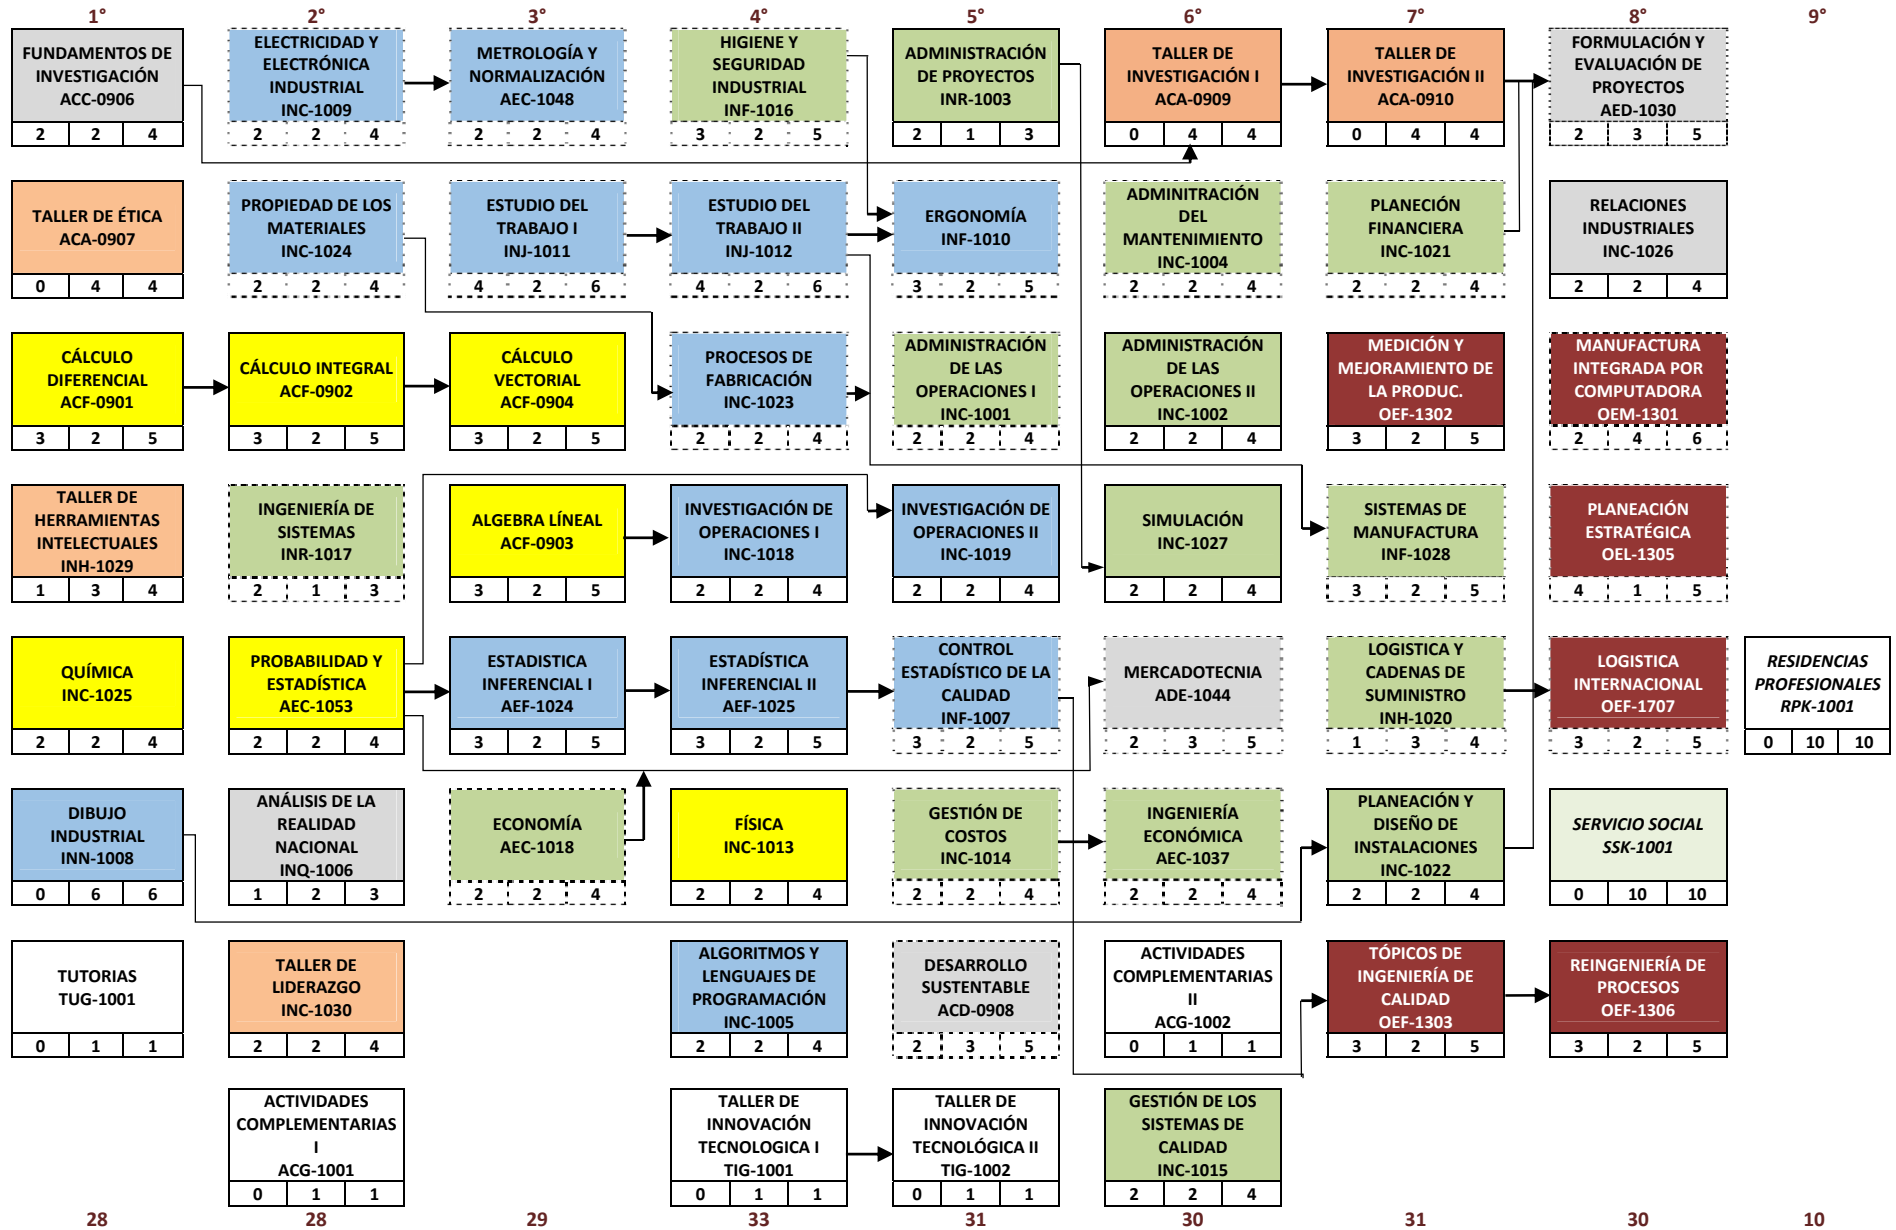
1°

2°

3°

4°

5°

6°

7°

8°

9°

FUNDAMENTOS DE INVESTIGACIÓN ACC-0906
2 2 4

ELECTRICIDAD Y ELECTRÓNICA INDUSTRIAL INC-1009
2 2 4

METROLOGÍA Y NORMALIZACIÓN AEC-1048
2 2 4

HIGIENE Y SEGURIDAD INDUSTRIAL INF-1016
3 2 5

ADMINISTRACIÓN DE PROYECTOS INR-1003
2 1 3

TALLER DE INVESTIGACIÓN I ACA-0909
0 4 4

TALLER DE INVESTIGACIÓN II ACA-0910
0 4 4

FORMULACIÓN Y EVALUACIÓN DE PROYECTOS AED-1030
2 3 5

TALLER DE ÉTICA ACA-0907
0 4 4

PROPIEDAD DE LOS MATERIALES INC-1024
2 2 4

ESTUDIO DEL TRABAJO I INJ-1011
4 2 6

ESTUDIO DEL TRABAJO II INJ-1012
4 2 6

ERGONOMÍA INF-1010
3 2 5

ADMINITRACIÓN DEL MANTENIMIENTO INC-1004
2 2 4

PLANECIÓN FINANCIERA INC-1021
2 2 4

RELACIONES INDUSTRIALES INC-1026
2 2 4

CÁLCULO DIFERENCIAL ACF-0901
3 2 5

CÁLCULO INTEGRAL ACF-0902
3 2 5

CÁLCULO VECTORIAL ACF-0904
3 2 5

PROCESOS DE FABRICACIÓN INC-1023
2 2 4

ADMINISTRACIÓN DE LAS OPERACIONES I INC-1001
2 2 4

ADMINISTRACIÓN DE LAS OPERACIONES II INC-1002
2 2 4

MEDICIÓN Y MEJORAMIENTO DE LA PRODUC. OEF-1302
3 2 5

MANUFACTURA INTEGRADA POR COMPUTADORA OEM-1301
2 4 6

TALLER DE HERRAMIENTAS INTELECTUALES INH-1029
1 3 4

INGENIERÍA DE SISTEMAS INR-1017
2 1 3

ALGEBRA LÍNEAL ACF-0903
3 2 5

INVESTIGACIÓN DE OPERACIONES I INC-1018
2 2 4

INVESTIGACIÓN DE OPERACIONES II INC-1019
2 2 4

SIMULACIÓN INC-1027
2 2 4

SISTEMAS DE MANUFACTURA INF-1028
3 2 5

PLANEACIÓN ESTRATÉGICA OEL-1305
4 1 5

QUÍMICA INC-1025
2 2 4

PROBABILIDAD Y ESTADÍSTICA AEC-1053
2 2 4

ESTADISTICA INFERENCIAL I AEF-1024
3 2 5

ESTADÍSTICA INFERENCIAL II AEF-1025
3 2 5

CONTROL ESTADÍSTICO DE LA CALIDAD INF-1007
3 2 5

MERCADOTECNIA ADE-1044
2 3 5

LOGISTICA Y CADENAS DE SUMINISTRO INH-1020
1 3 4

LOGISTICA INTERNACIONAL OEF-1707
3 2 5

RESIDENCIAS PROFESIONALES RPK-1001
0 10 10

DIBUJO INDUSTRIAL INN-1008
0 6 6

ANÁLISIS DE LA REALIDAD NACIONAL INQ-1006
1 2 3

ECONOMÍA AEC-1018
2 2 4

FÍSICA INC-1013
2 2 4

GESTIÓN DE COSTOS INC-1014
2 2 4

INGENIERÍA ECONÓMICA AEC-1037
2 2 4

PLANEACIÓN Y DISEÑO DE INSTALACIONES INC-1022
2 2 4

SERVICIO SOCIAL SSK-1001
0 10 10

TUTORIAS TUG-1001
0 1 1

TALLER DE LIDERAZGO INC-1030
2 2 4

ALGORITMOS Y LENGUAJES DE PROGRAMACIÓN INC-1005
2 2 4

DESARROLLO SUSTENTABLE ACD-0908
2 3 5

ACTIVIDADES COMPLEMENTARIAS II ACG-1002
0 1 1

TÓPICOS DE INGENIERÍA DE CALIDAD OEF-1303
3 2 5

REINGENIERÍA DE PROCESOS OEF-1306
3 2 5

ACTIVIDADES COMPLEMENTARIAS I ACG-1001
0 1 1

TALLER DE INNOVACIÓN TECNOLOGICA I TIG-1001
0 1 1

TALLER DE INNOVACIÓN TECNOLÓGICA II TIG-1002
0 1 1

GESTIÓN DE LOS SISTEMAS DE CALIDAD INC-1015
2 2 4

28 28 29 33 31 30 31 30 10